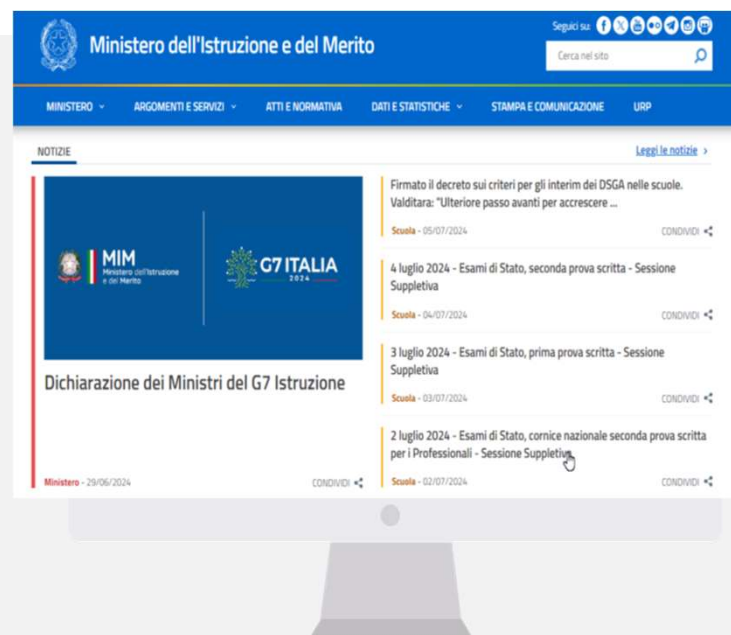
Ministero dell'Istruzione e del Merito

Seguici su:

Cerca nel sito

MINISTERO ARGOMENTI E SERVIZI ATTI E NORMATIVA DATI E STATISTICHE STAMPA E COMUNICAZIONE URP

NOTIZIE

Leggi le notizie >

MIM Ministero dell'Istruzione e del Merito

G7 ITALIA 2024

Dichiarazione dei Ministri del G7 Istruzione

Ministero - 29/06/2024

CONDIVIDI

Firmato il decreto sui criteri per gli interim dei DSGA nelle scuole. Valditara: "Ulteriore passo avanti per accrescere ...

Scuola - 05/07/2024

CONDIVIDI

4 luglio 2024 - Esami di Stato, seconda prova scritta - Sessione Suppletiva

Scuola - 04/07/2024

CONDIVIDI

3 luglio 2024 - Esami di Stato, prima prova scritta - Sessione Suppletiva

Scuola - 03/07/2024

CONDIVIDI

2 luglio 2024 - Esami di Stato, cornice nazionale seconda prova scritta per i Professionali - Sessione Suppletiva

Scuola - 02/07/2024

CONDIVIDI